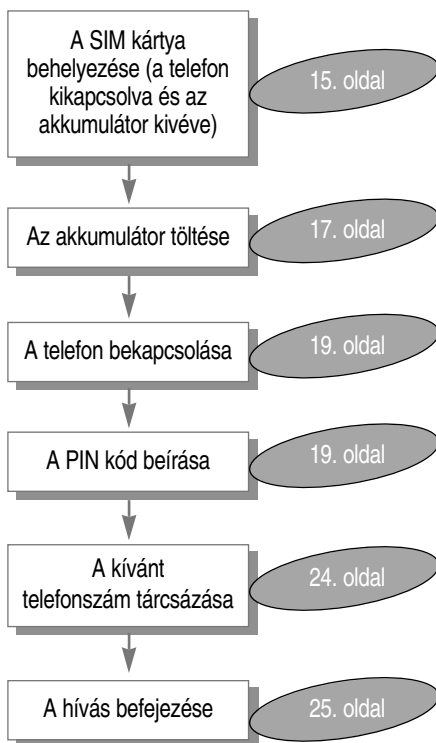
A SIM kártya behelyezése (a telefon kikapcsolva és az akkumulátor kivéve)

15. oldal

Az akkumulátor töltése

17. oldal

A telefon bekapcsolása

19. oldal

A PIN kód beírása

19. oldal

A kívánt telefonszám tárcsázása

24. oldal

A hívás befejezése

25. oldal